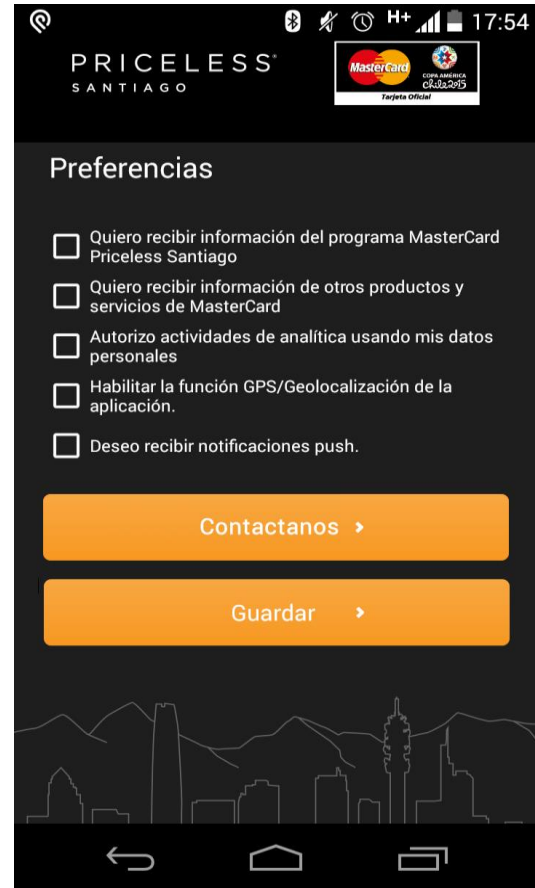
H+ 17:54

PRICELESS
SANTIAGO

MasterCard
COPA AMÉRICA
Chile2015
Tarjeta Oficial

Preferencias

Quiero recibir información del programa MasterCard Priceless Santiago

Quiero recibir información de otros productos y servicios de MasterCard

Autorizo actividades de analítica usando mis datos personales

Habilitar la función GPS/Geolocalización de la aplicación.

Deseo recibir notificaciones push.

Contactanos ›

Guardar ›